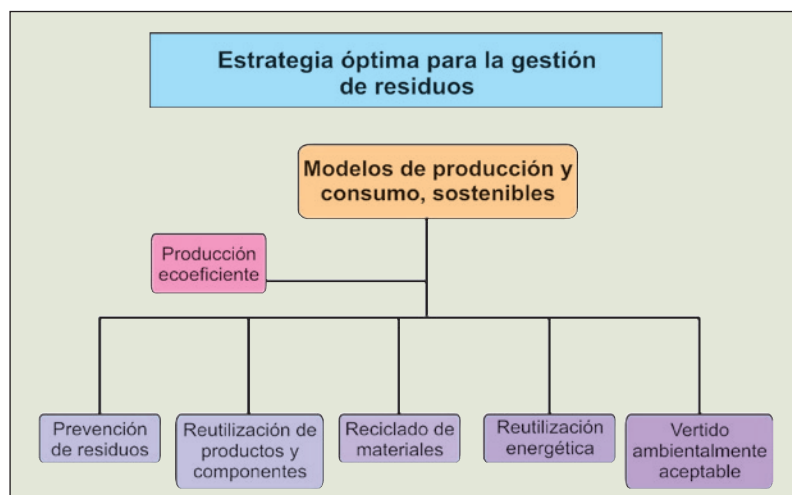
Estrategia óptima para la gestión de residuos

Modelos de producción y consumo, sostenibles

Producción ecoeficiente

Prevención de residuos

Reutilización de productos y componentes

Reciclado de materiales

Reutilización energética

Vertido ambientalmente aceptable